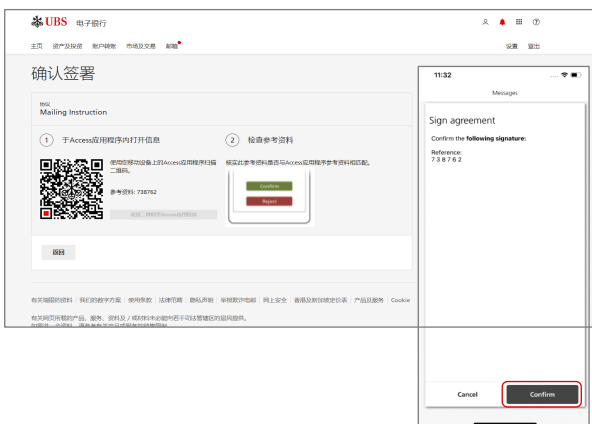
UBS 电子银行

主页 资产及投资 账户转账 市场及交易 邮箱

设置 登出

确认签署

协议
Mailing Instruction

1 于Access应用程序内打开信息

使用您移动设备上的Access应用程序扫描二维码。

参考资料: 738762

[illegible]

2 检查参考资料

核实此参考资料是否与Access应用程序参考资料相匹配。

Confirm

Reject

返回

有关瑞银的资料 | 我们的数字方案 | 使用条款 | 法律范畴 | 隐私声明 | 举报欺诈电邮 | 网上安全 | 香港及新加坡之监管披露 | 产品及服务 | Cookie

有关网页所載的产品、服务、资料及 / 或材料未必能向若干司法管辖区的居民提供。
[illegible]

11:32

Messages

Sign agreement

Confirm the following signature:

Reference:
7 3 8 7 6 2

Cancel

Confirm